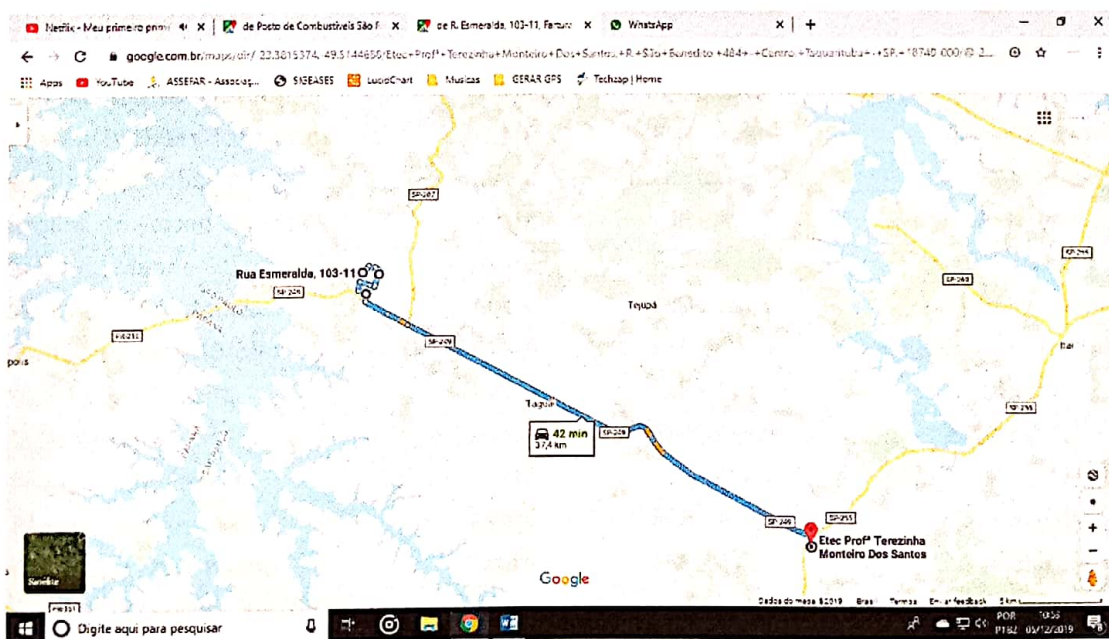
Netflix - Meu primeiro pnm × de Posto de Combustíveis São F × de R. Esmeralda, 103-11, Fartura × WhatsApp × +

google.com.br/maps/dir/-22.3815374,-49.5144650/Etec+Profª+Terezinha+Monteiro+Dos+Santos,+R.+São+Benedito,+484+-+Centro,+Taquarituba+-+SP,+18740-000/@-2...

Apps YouTube ASSEFAR - Associaç... SIGEASES LucidChart Musicas GERAR GPS Techzap | Home

SP-287

Rua Esmeralda, 103-11

SP-249

SP-255

SP-249

Tejupá

pois

SP-249

Taguaí

42 min
37,4 km

SP-249

SP-255

SP-255

Etec Profª Terezinha Monteiro Dos Santos

Satélite

Google

Dados do mapa ©2019 Brasil Termos Enviar feedback 5 km

Digite aqui para pesquisar

POR PTBR 10:55 05/12/2019